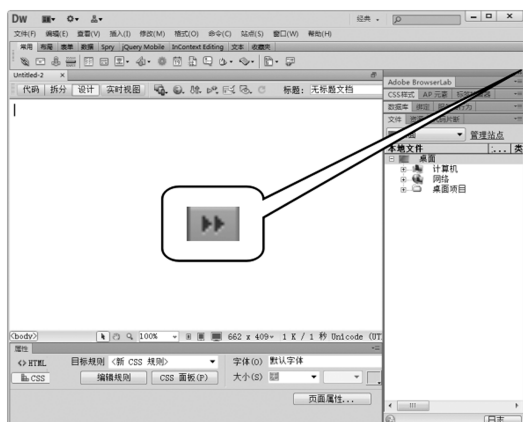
Dw 经典 -

文件(F) 编辑(E) 查看(V) 插入(I) 修改(M) 格式(O) 命令(C) 站点(S) 窗口(W) 帮助(H)

常用 布局 表单 数据 Spry jQuery Mobile InContext Editing 文本 收藏夹

Untitled-2 ×

代码 拆分 设计 实时视图 标题: 无标题文档

Adobe BrowserLab

CSS样式 AP 元素 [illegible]

数据库 绑定 服务器行为

文件 资源 代码片断

管理站点

本地文件

桌面

计算机

网络

桌面项目

<body> 100% 662 x 409 1 K / 1 秒 Unicode (UT

属性

<> HTML 目标规则 <新 CSS 规则> 字体(O) 默认字体

CSS 编辑规则 CSS 面板(P) 大小(S)

页面属性...

日志...